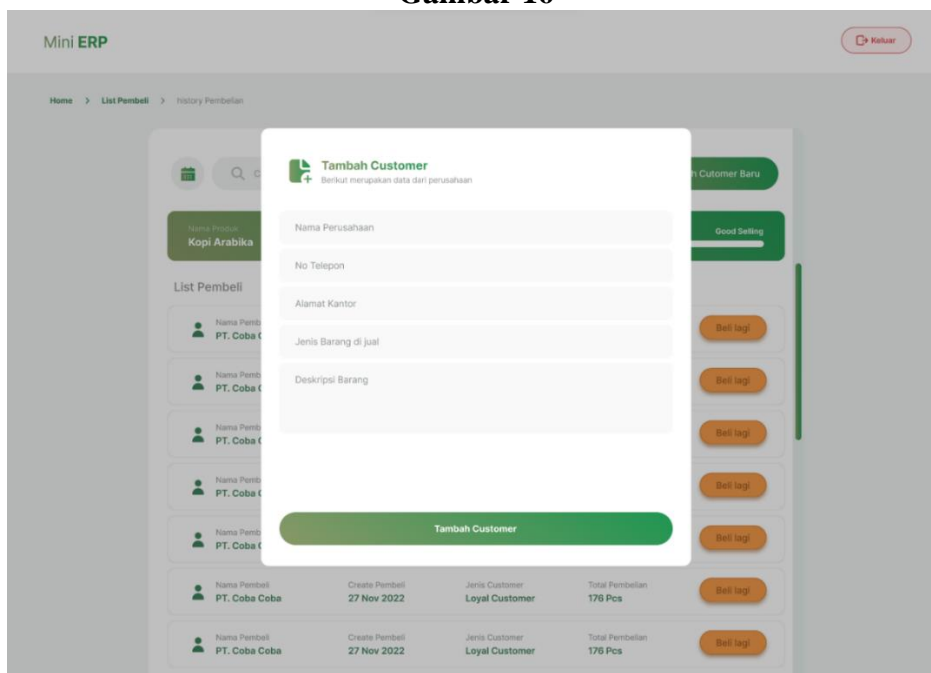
Gambar 16

Mini ERP

Keluar

Home > List Pembeli > History Pembelian

Q C

h Cutomer Baru

Nama Produk
Kopi Arabika

Good Selling

List Pembeli

Nama Pemb
PT. Coba C

Beli lagi

Nama Pemb
PT. Coba C

Beli lagi

Nama Pemb
PT. Coba C

Beli lagi

Nama Pemb
PT. Coba C

Beli lagi

Nama Pemb
PT. Coba C

Beli lagi

Nama Pembeli
PT. Coba Coba

Create Pembeli
27 Nov 2022

Jenis Customer
Loyal Customer

Total Pembelian
176 Pcs

Beli lagi

Nama Pembeli
PT. Coba Coba

Create Pembeli
27 Nov 2022

Jenis Customer
Loyal Customer

Total Pembelian
176 Pcs

Beli lagi

Tambah Customer
Berikut merupakan data dari perusahaan

Nama Perusahaan

No Telepon

Alamat Kantor

Jenis Barang di jual

Deskripsi Barang

Tambah Customer